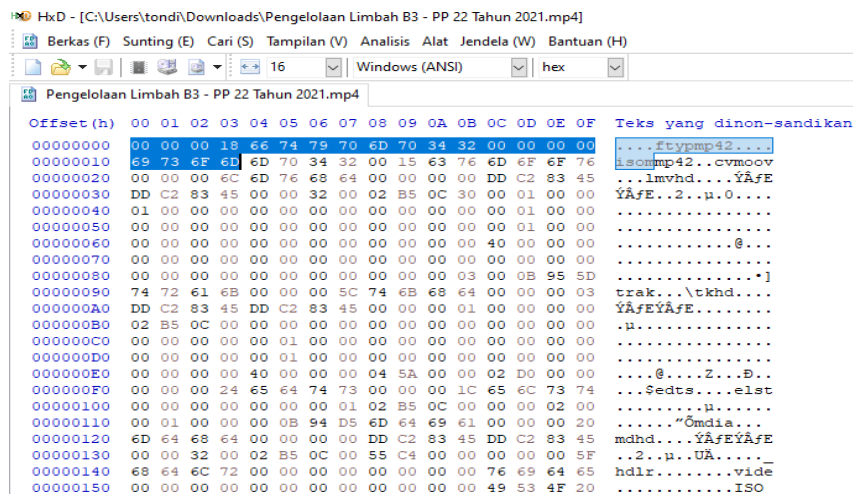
HxD - [C:\Users\tondi\Downloads\Pengelolaan Limbah B3 - PP 22 Tahun 2021.mp4]

Berkas (F) Sunting (E) Cari (S) Tampilan (V) Analisis Alat Jendela (W) Bantuan (H)

16 Windows (ANSI) hex

Pengelolaan Limbah B3 - PP 22 Tahun 2021.mp4

| Offset(h) | 00 | 01 | 02 | 03 | 04 | 05 | 06 | 07 | 08 | 09 | 0A | 0B | 0C | 0D | 0E | 0F | Teks yang dinon-sandikan |
|---|---|---|---|---|---|---|---|---|---|---|---|---|---|---|---|---|---|
| 00000000 | 00 | 00 | 00 | 18 | 66 | 74 | 79 | 70 | 6D | 70 | 34 | 32 | 00 | 00 | 00 | 00 | ....ftypmp42.... |
| 00000010 | 69 | 73 | 6F | 6D | 6D | 70 | 34 | 32 | 00 | 15 | 63 | 76 | 6D | 6F | 6F | 76 | isommp42..cvmoov |
| 00000020 | 00 | 00 | 00 | 6C | 6D | 76 | 68 | 64 | 00 | 00 | 00 | 00 | DD | C2 | 83 | 45 | ...lmvhd....ÝÂƒE |
| 00000030 | DD | C2 | 83 | 45 | 00 | 00 | 32 | 00 | 02 | B5 | 0C | 30 | 00 | 01 | 00 | 00 | ÝÂƒE..2..µ.0.... |
| 00000040 | 01 | 00 | 00 | 00 | 00 | 00 | 00 | 00 | 00 | 00 | 00 | 00 | 00 | 01 | 00 | 00 | ................ |
| 00000050 | 00 | 00 | 00 | 00 | 00 | 00 | 00 | 00 | 00 | 00 | 00 | 00 | 00 | 01 | 00 | 00 | ................ |
| 00000060 | 00 | 00 | 00 | 00 | 00 | 00 | 00 | 00 | 00 | 00 | 00 | 00 | 40 | 00 | 00 | 00 | ............@... |
| 00000070 | 00 | 00 | 00 | 00 | 00 | 00 | 00 | 00 | 00 | 00 | 00 | 00 | 00 | 00 | 00 | 00 | ................ |
| 00000080 | 00 | 00 | 00 | 00 | 00 | 00 | 00 | 00 | 00 | 00 | 00 | 03 | 00 | 0B | 95 | 5D | .............•] |
| 00000090 | 74 | 72 | 61 | 6B | 00 | 00 | 00 | 5C | 74 | 6B | 68 | 64 | 00 | 00 | 00 | 03 | trak...\tkhd.... |
| 000000A0 | DD | C2 | 83 | 45 | DD | C2 | 83 | 45 | 00 | 00 | 00 | 01 | 00 | 00 | 00 | 00 | ÝÂƒEÝÂƒE........ |
| 000000B0 | 02 | B5 | 0C | 00 | 00 | 00 | 00 | 00 | 00 | 00 | 00 | 00 | 00 | 00 | 00 | 00 | .µ.............. |
| 000000C0 | 00 | 00 | 00 | 00 | 00 | 01 | 00 | 00 | 00 | 00 | 00 | 00 | 00 | 00 | 00 | 00 | ................ |
| 000000D0 | 00 | 00 | 00 | 00 | 00 | 01 | 00 | 00 | 00 | 00 | 00 | 00 | 00 | 00 | 00 | 00 | ................ |
| 000000E0 | 00 | 00 | 00 | 00 | 40 | 00 | 00 | 00 | 04 | 5A | 00 | 00 | 02 | D0 | 00 | 00 | ....@...Z...Ð.. |
| 000000F0 | 00 | 00 | 00 | 24 | 65 | 64 | 74 | 73 | 00 | 00 | 00 | 1C | 65 | 6C | 73 | 74 | ...$edts....elst |
| 00000100 | 00 | 00 | 00 | 00 | 00 | 00 | 00 | 01 | 02 | B5 | 0C | 00 | 00 | 00 | 02 | 00 | ..........µ..... |
| 00000110 | 00 | 01 | 00 | 00 | 00 | 0B | 94 | D5 | 6D | 64 | 69 | 61 | 00 | 00 | 00 | 20 | ....."Õmdia... |
| 00000120 | 6D | 64 | 68 | 64 | 00 | 00 | 00 | 00 | DD | C2 | 83 | 45 | DD | C2 | 83 | 45 | mdhd....ÝÂƒEÝÂƒE |
| 00000130 | 00 | 00 | 32 | 00 | 02 | B5 | 0C | 00 | 55 | C4 | 00 | 00 | 00 | 00 | 00 | 5F | ..2..µ..UÄ....._ |
| 00000140 | 68 | 64 | 6C | 72 | 00 | 00 | 00 | 00 | 00 | 00 | 00 | 00 | 76 | 69 | 64 | 65 | hdlr........vide |
| 00000150 | 00 | 00 | 00 | 00 | 00 | 00 | 00 | 00 | 00 | 00 | 00 | 00 | 49 | 53 | 4F | 20 | ............ISO |